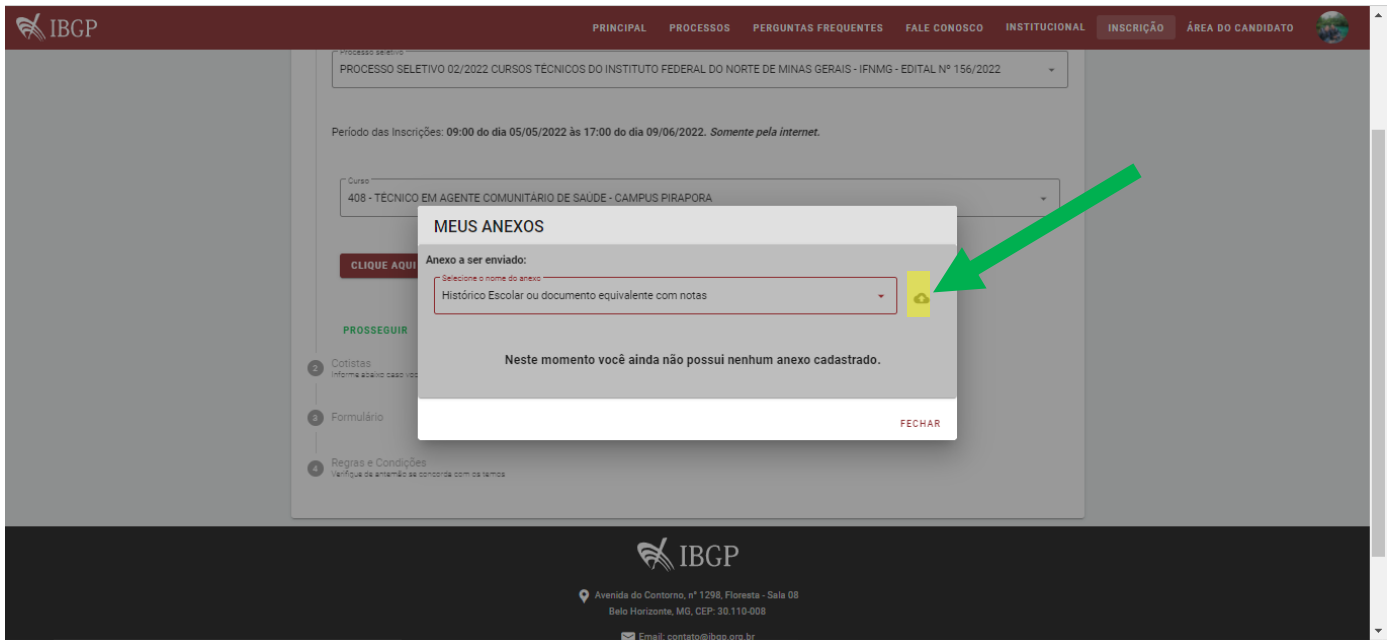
IBGP

PRINCIPAL PROCESSOS PERGUNTAS FREQUENTES FALE CONOSCO INSTITUCIONAL INSCRIÇÃO ÁREA DO CANDIDATO

Processo seletivo
PROCESSO SELETIVO 02/2022 CURSOS TÉCNICOS DO INSTITUTO FEDERAL DO NORTE DE MINAS GERAIS - IFNMG - EDITAL Nº 156/2022

Período das Inscrições: **09:00 do dia 05/05/2022 às 17:00 do dia 09/06/2022.** *Somente pela internet.*

Curso
408 - TÉCNICO EM AGENTE COMUNITÁRIO DE SAÚDE - CAMPUS PIRAPORA

CLIQUE AQUI

PROSSEGUIR

2 Cotistas
Informe abaixo caso voc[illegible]

3 Formulário

4 Regras e Condições
Verifique com atenção se concorda com os termos

MEUS ANEXOS

Anexo a ser enviado:

Selecione o nome do anexo
Histórico Escolar ou documento equivalente com notas

Neste momento você ainda não possui nenhum anexo cadastrado.

FECHAR

IBGP

Avenida do Contorno, nº 1298, Floresta - Sala 08
Belo Horizonte, MG, CEP: 30.110-008

Email: contato@ibgp.org.br